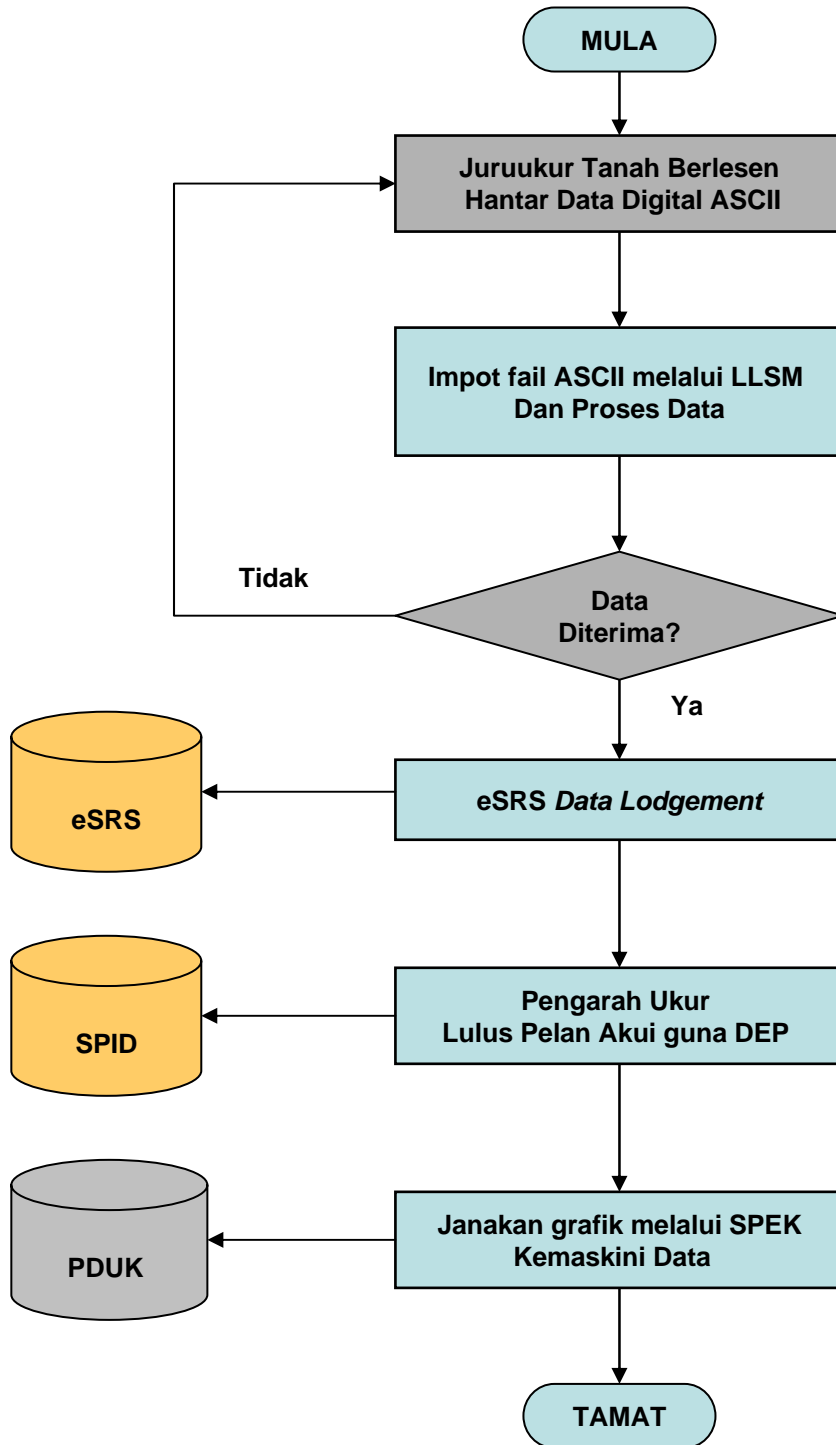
MULA

Juruukur Tanah Berlesen
Hantar Data Digital ASCII

Impot fail ASCII melalui LLSM
Dan Proses Data

Tidak

Data
Diterima?

Ya

eSRS

eSRS *Data Lodgement*

SPID

Pengarah Ukur
Lulus Pelan Akui guna DEP

PDUK

Janakan grafik melalui SPEK
Kemaskini Data

TAMAT